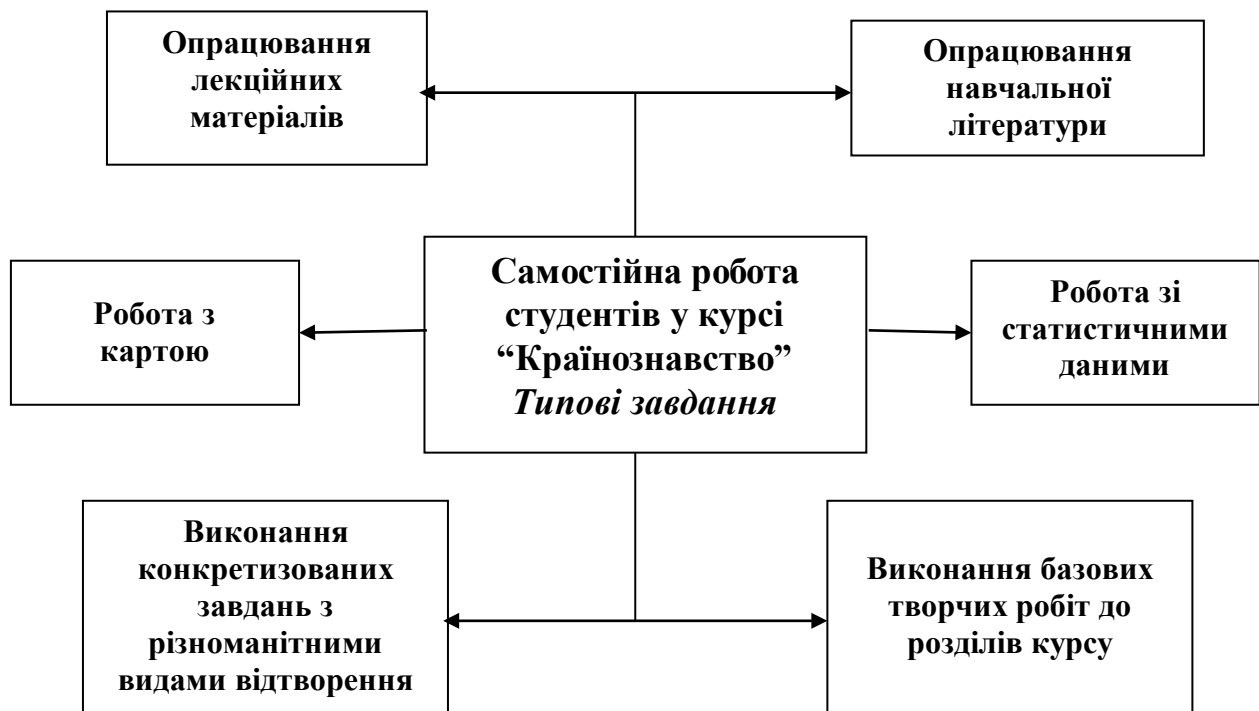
Опрацювання лекційних матеріалів

Опрацювання навчальної літератури

Робота з картою

Самостійна робота студентів у курсі “Країнознавство”
*Типові завдання*

Робота зі статистичними даними

Виконання конкретизованих завдань з різноманітними видами відтворення

Виконання базових творчих робіт до розділів курсу